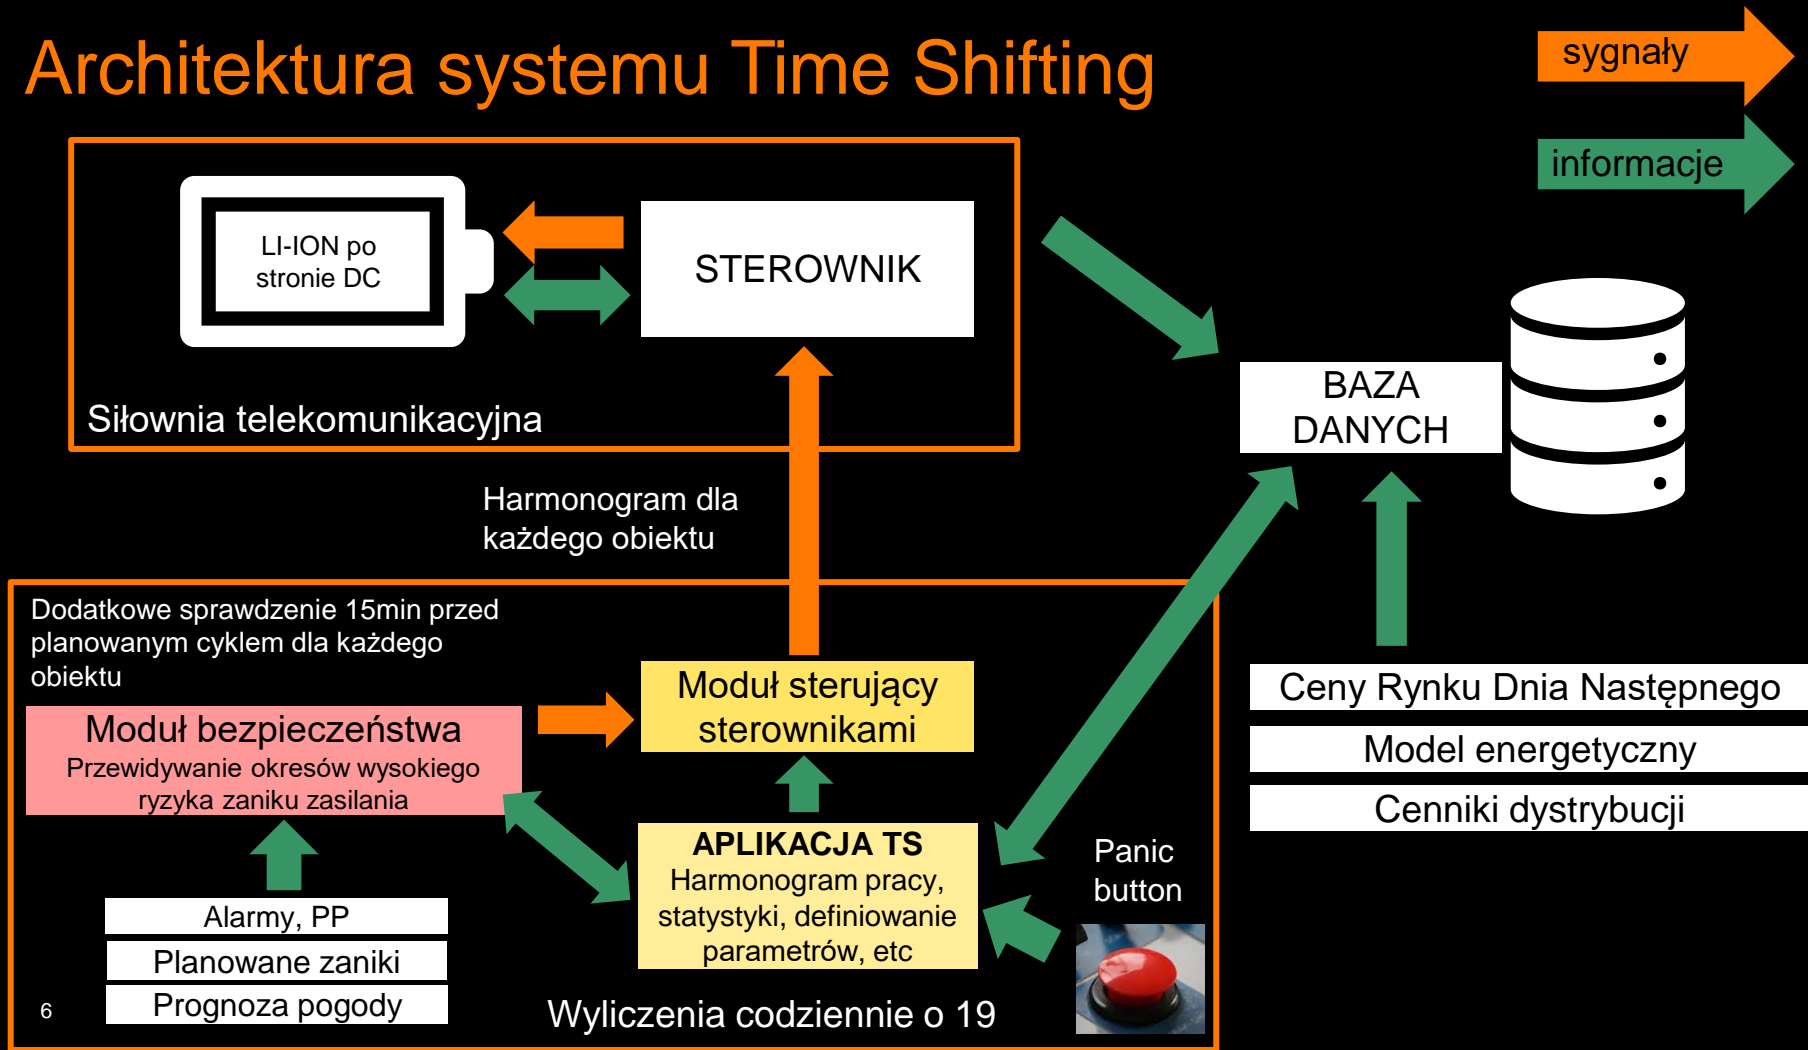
Architektura systemu Time Shifting

sygnały

informacje

LI-ION po stronie DC

STEROWNIK

Siłownia telekomunikacyjna

BAZA DANYCH

Harmonogram dla każdego obiektu

Dodatkowe sprawdzenie 15min przed planowanym cyklem dla każdego obiektu

Moduł bezpieczeństwa
Przewidywanie okresów wysokiego ryzyka zaniku zasilania

Moduł sterujący sterownikami

Ceny Rynku Dnia Następnego

Model energetyczny

Cenniki dystrybucji

APLIKACJA TS
Harmonogram pracy, statystyki, definiowanie parametrów, etc

Panic button

Alarmy, PP

Planowane zaniki

Prognoza pogody

6

Wyliczenia codziennie o 19